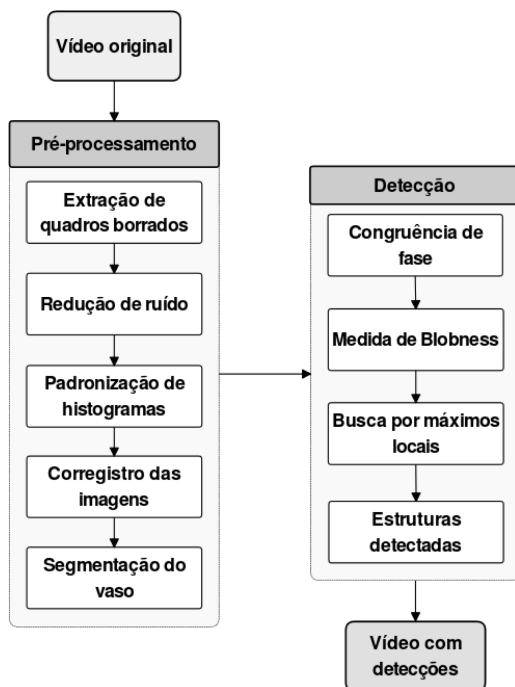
Vídeo original

Pré-processamento

Extração de quadros borrados

Redução de ruído

Padronização de histogramas

Corregistro das imagens

Segmentação do vaso

Detecção

Congruência de fase

Medida de Blobness

Busca por máximos locais

Estruturas detectadas

Vídeo com detecções